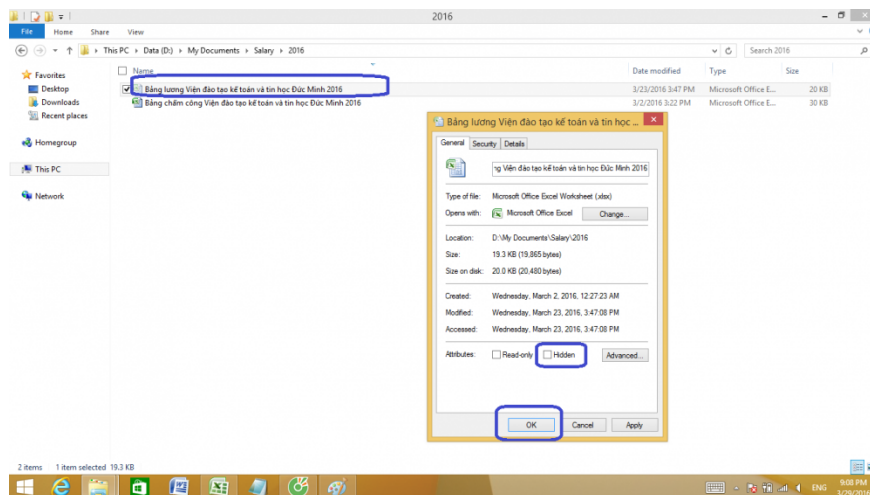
2016

File Home Share View

This PC › Data (D:) › My Documents › Salary › 2016

Search 2016

Favorites
Desktop
Downloads
Recent places

Homegroup

This PC

Network

| Name | Date modified | Type | Size |
|---|---|---|---|
| Bảng lương Viện đào tạo kế toán và tin học Đức Minh 2016 | 3/23/2016 3:47 PM | Microsoft Office E... | 20 KB |
| Bảng chấm công Viện đào tạo kế toán và tin học Đức Minh 2016 | 3/23/2016 3:22 PM | Microsoft Office E... | 30 KB |

Bảng lương Viện đào tạo kế toán và tin học ...

General Security Details

ng Viện đào tạo kế toán và tin học Đức Minh 2016

Type of file: Microsoft Office Excel Worksheet (.xlsx)
Opens with: Microsoft Office Excel Change...

Location: D:\My Documents\Salary\2016
Size: 19.3 KB (19,865 bytes)
Size on disk: 20.0 KB (20,480 bytes)

Created: Wednesday, March 2, 2016, 12:27:23 AM
Modified: Wednesday, March 23, 2016, 3:47:08 PM
Accessed: Wednesday, March 23, 2016, 3:47:08 PM

Attributes: Read-only Hidden Advanced...

OK Cancel Apply

2 items 1 item selected 19.3 KB

ENG 9:08 PM 3/29/2016